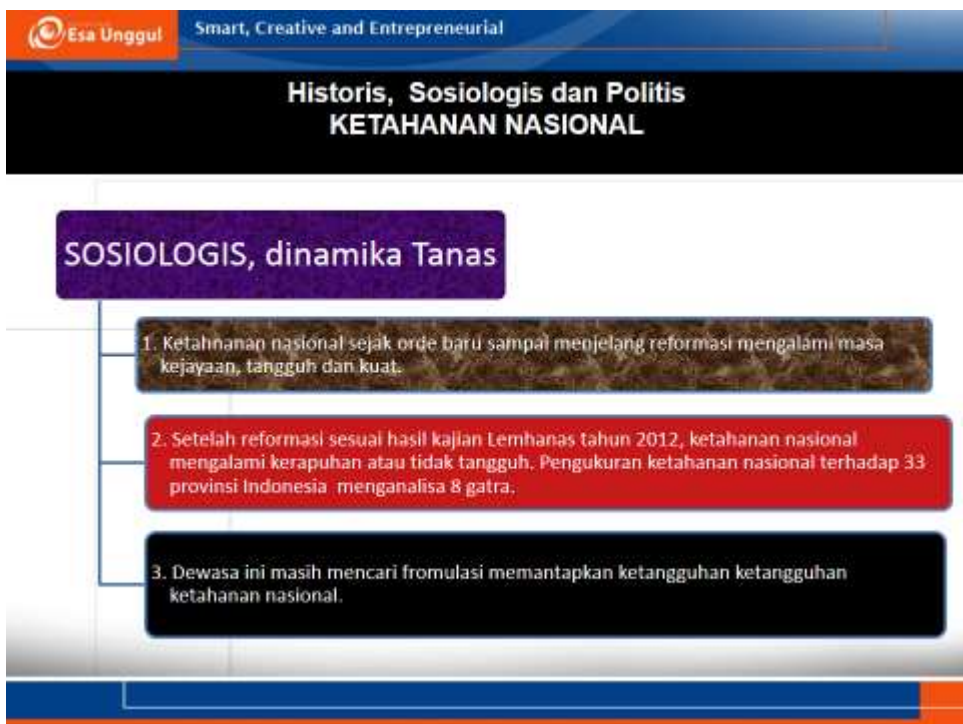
Esa Unggul

Smart, Creative and Entrepreneurial

Historis, Sosiologis dan Politis
KETAHANAN NASIONAL

SOSIOLOGIS, dinamika Tanas

1. Ketahnanan nasional sejak orde baru sampai menjelang reformasi mengalami masa kejayaan, tangguh dan kuat.

2. Setelah reformasi sesuai hasil kajian Lemhanas tahun 2012, ketahanan nasional mengalami kerapuhan atau tidak tangguh. Pengukuran ketahanan nasional terhadap 33 provinsi Indonesia menganalisa 8 gatra.

3. Dewasa ini masih mencari fromulasi memantapkan ketangguhan ketangguhan ketahanan nasional.